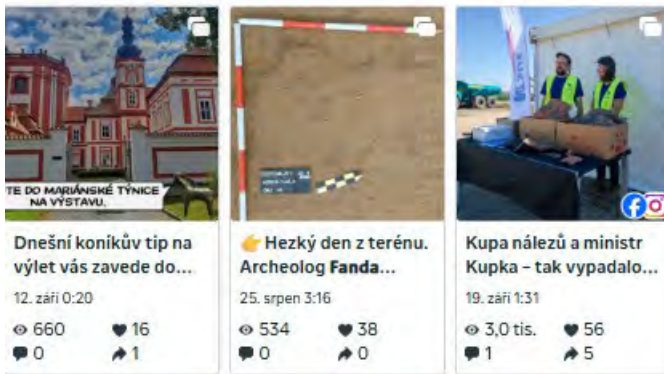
TE DO MARIÁNSKÉ TÝNICE NA VÝSTAVU.

Dnešní koníkův tip na výlet vás zavede do...

12. září 0:20

660
16
0
1

👉 Hezký den z terénu. Archeolog **Fanda**...

25. srpen 3:16

534
38
0
0

Kupa nálezů a ministr Kupka – tak vypadalo...

19. září 1:31

3,0 tis.
56
1
5